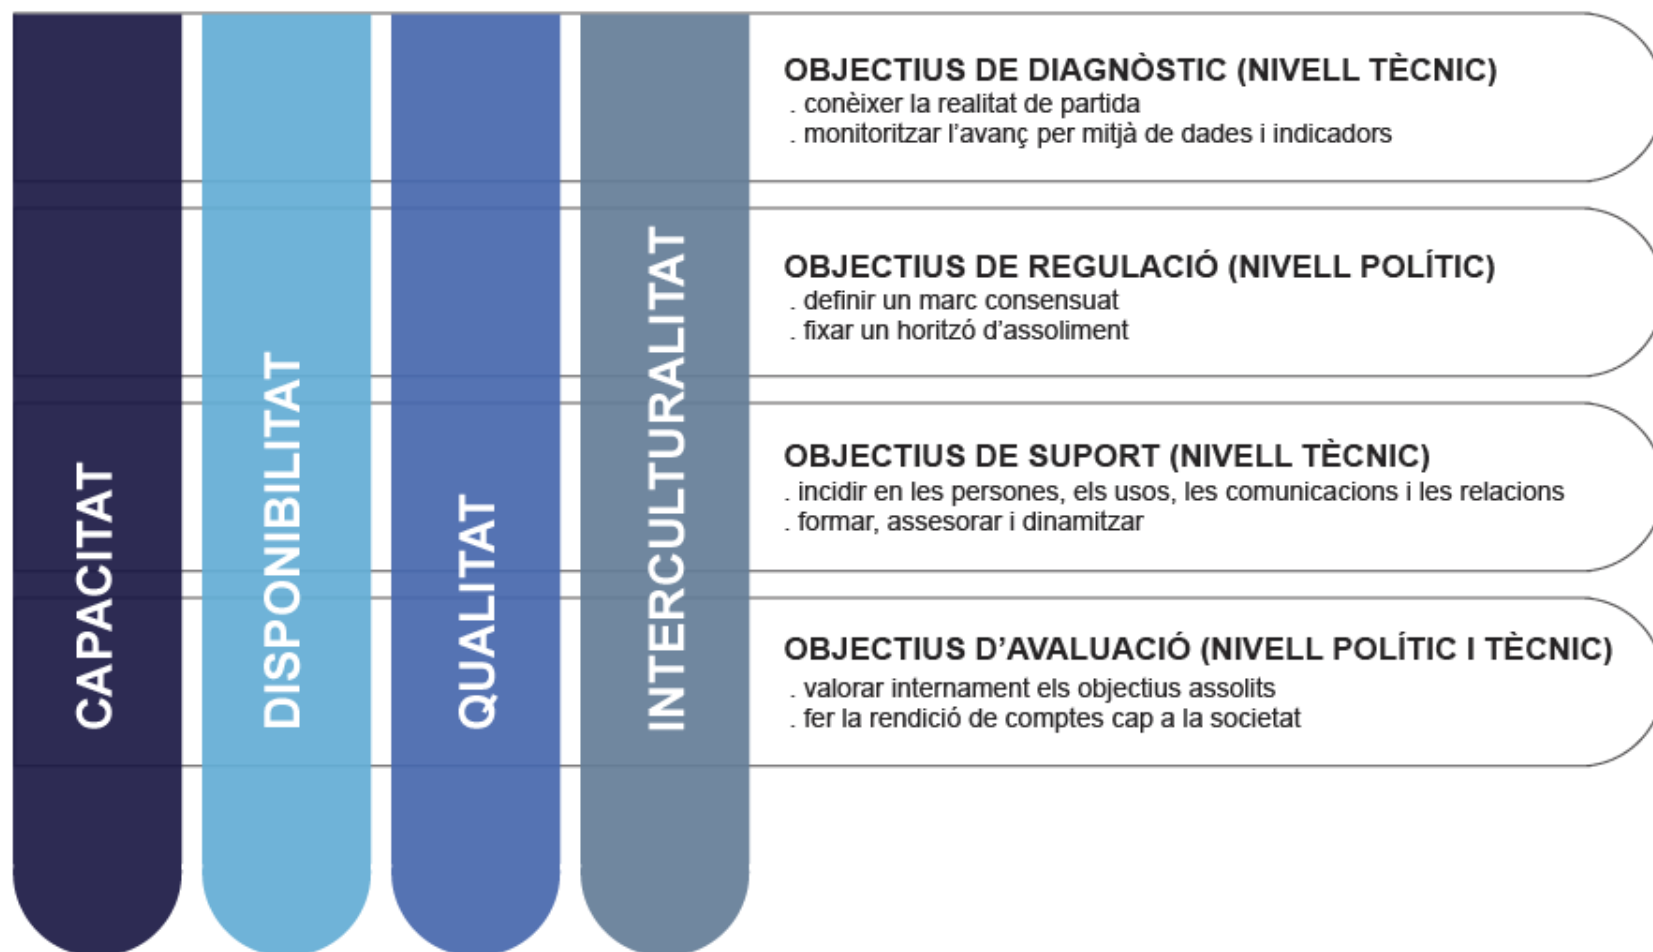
CAPACITAT

DISPONIBILITAT

QUALITAT

INTERCULTURALITAT

OBJECTIUS DE DIAGNÒSTIC (NIVELL TÈCNIC)
. conèixer la realitat de partida
. monitoritzar l'avanç per mitjà de dades i indicadors

OBJECTIUS DE REGULACIÓ (NIVELL POLÍTIC)
. definir un marc consensuat
. fixar un horitzó d'assoliment

OBJECTIUS DE SUPORT (NIVELL TÈCNIC)
. incidir en les persones, els usos, les comunicacions i les relacions
. formar, assesorar i dinamitzar

OBJECTIUS D'AVALUACIÓ (NIVELL POLÍTIC I TÈCNIC)
. valorar internament els objectius assolits
. fer la rendició de comptes cap a la societat